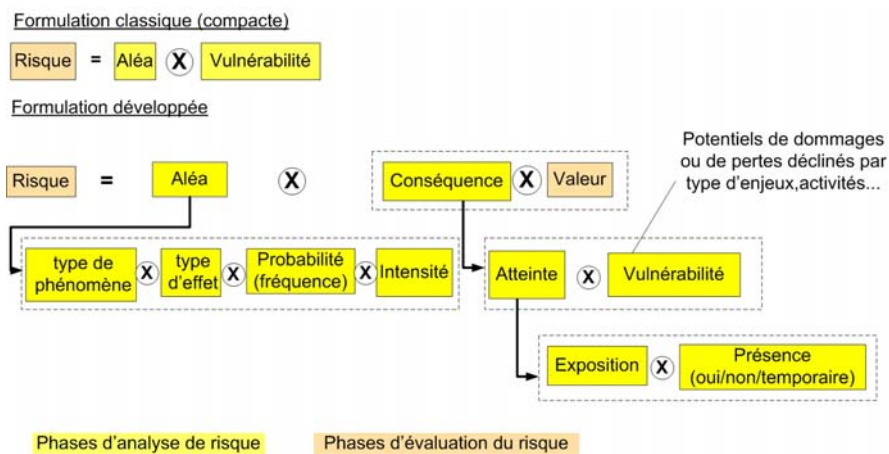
Formulation classique (compacte)

Risque = Aléa X Vulnérabilité

Formulation développée

Risque = Aléa X Conséquence X Valeur

Potentiels de dommages ou de pertes déclinés par type d'enjeux,activités...

type de phénomène X type d'effet X Probabilité (fréquence) X Intensité

Atteinte X Vulnérabilité

Exposition X Présence (oui/non/temporaire)

Phases d'analyse de risque

Phases d'évaluation du risque